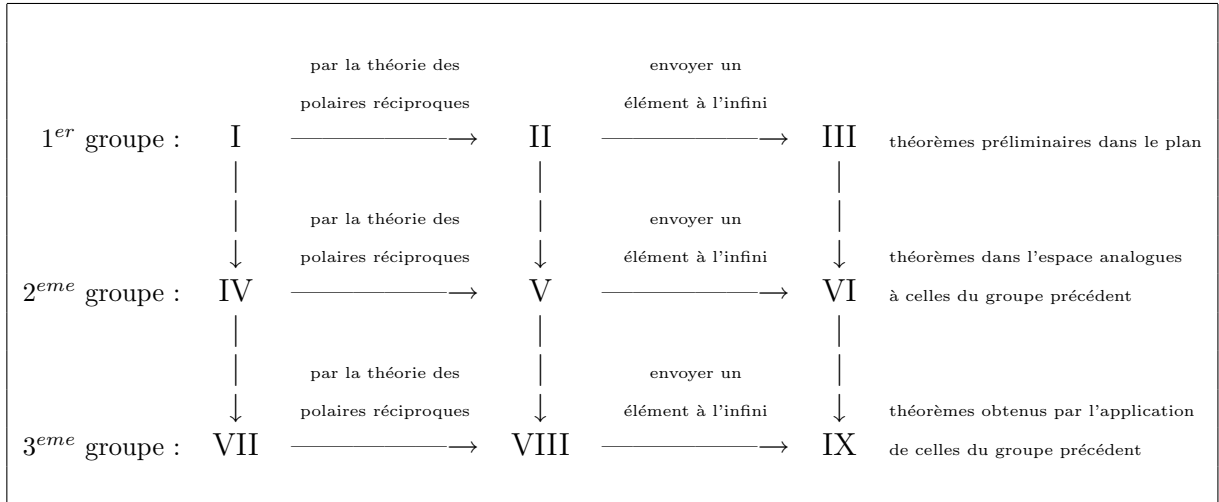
par la théorie des polaires réciproques

envoyer un élément à l'infini

$1^{er}$ groupe : I → II → III théorèmes préliminaires dans le plan

par la théorie des polaires réciproques

envoyer un élément à l'infini

théorèmes dans l'espace analogues à celles du groupe précédent

$2^{eme}$ groupe : IV → V → VI

par la théorie des polaires réciproques

envoyer un élément à l'infini

théorèmes obtenus par l'application de celles du groupe précédent

$3^{eme}$ groupe : VII → VIII → IX